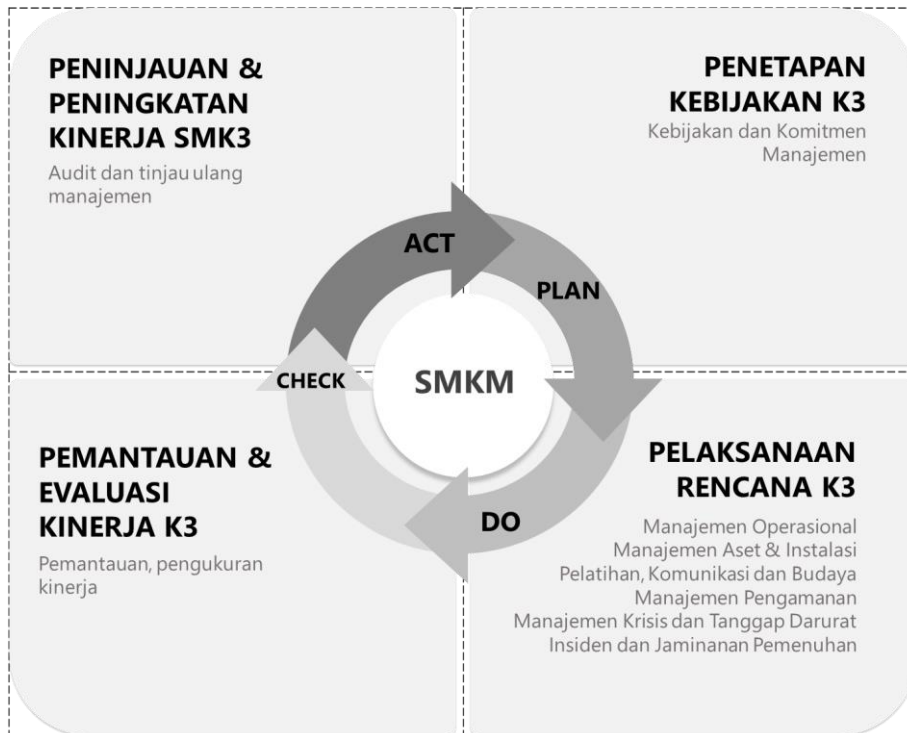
PENINJAUAN & PENINGKATAN KINERJA SMK3

Audit dan tinjau ulang manajemen

PENETAPAN KEBIJAKAN K3

Kebijakan dan Komitmen Manajemen

ACT

PLAN

CHECK

SMKM

DO

PEMANTAUAN & EVALUASI KINERJA K3

Pemantauan, pengukuran kinerja

PELAKSANAAN RENCANA K3

Manajemen Operasional
Manajemen Aset & Instalasi
Pelatihan, Komunikasi dan Budaya
Manajemen Pengamanan
Manajemen Krisis dan Tanggap Darurat
Insiden dan Jaminanan Pemenuhan